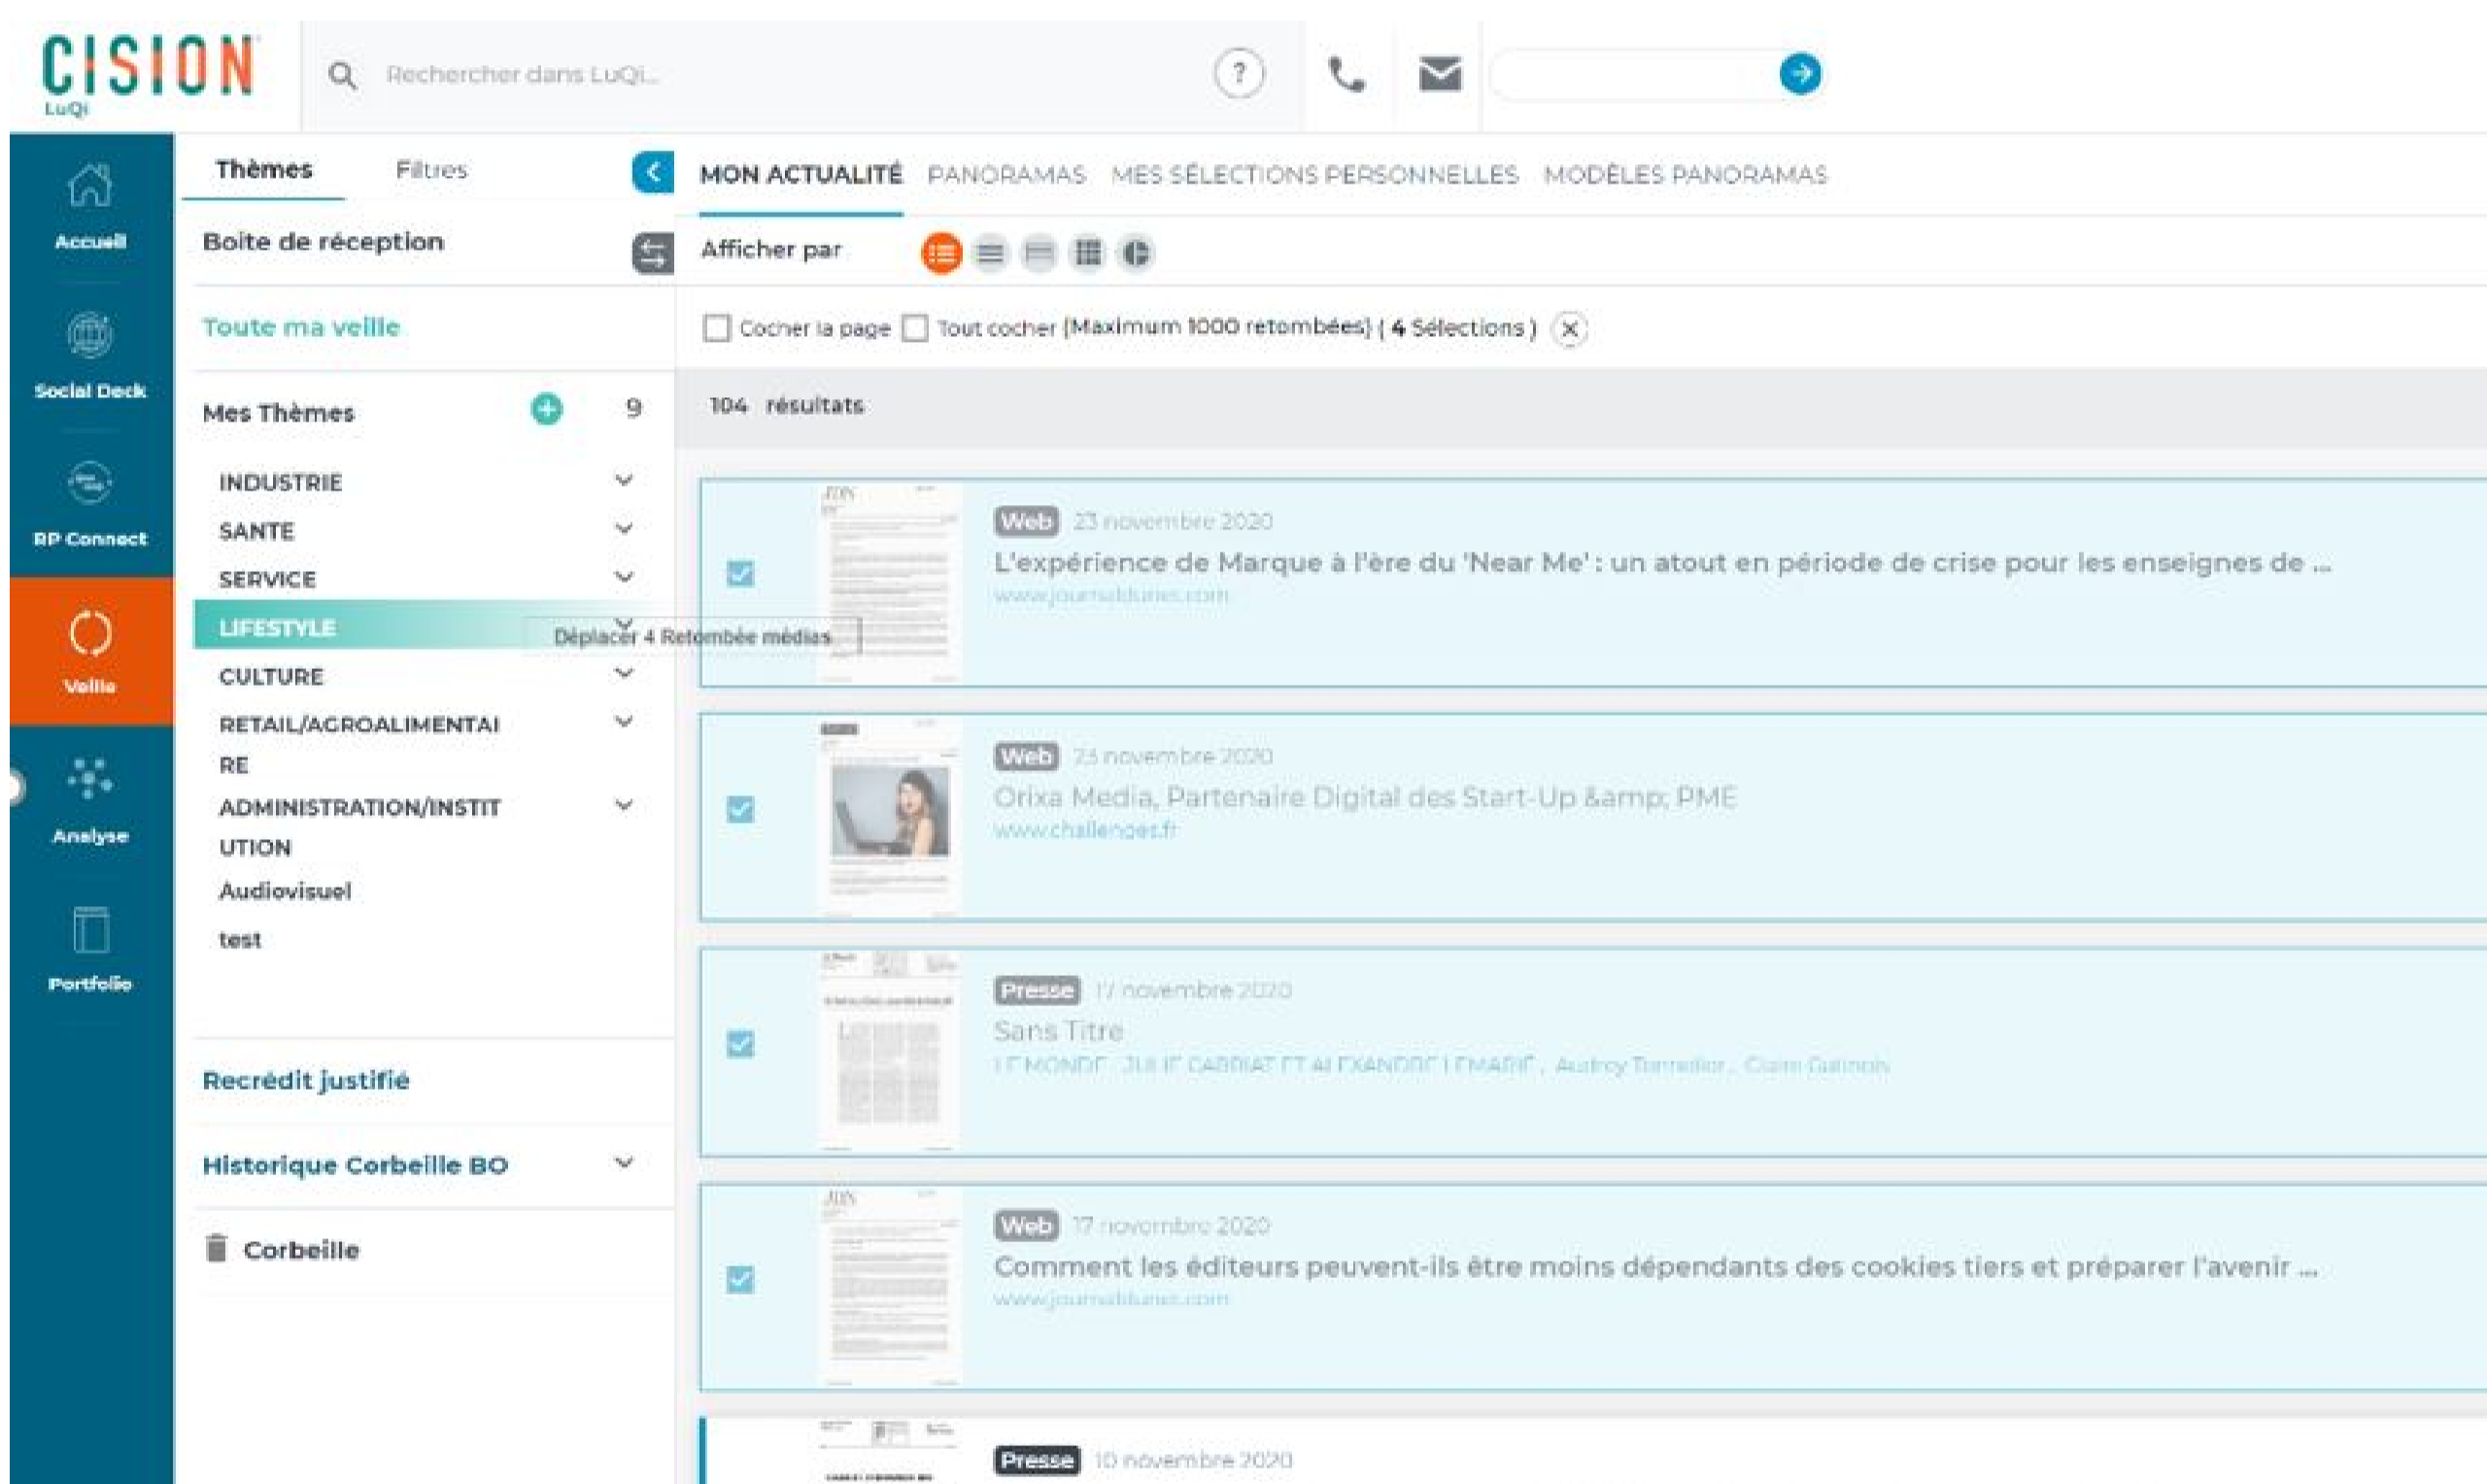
CISION
LuQi

Rechercher dans LuQi...

Accueil
Social Deck
RP Connect
Veille
Analyse
Portfolio

Thèmes Filtres

Boite de réception

Toute ma veille

Mes Thèmes 9

INDUSTRIE
SANTE
SERVICE
LIFESTYLE
Déplacer 4 Retombée médias
CULTURE
RETAIL/AGROALIMENTAIRE
ADMINISTRATION/INSTITUTION
Audiovisuel
test

Recrédit justifié

Historique Corbeille BO

Corbeille

MON ACTUALITÉ PANORAMAS MES SÉLECTIONS PERSONNELLES MODÈLES PANORAMAS

Afficher par

Cocher la page Tout cocher (Maximum 1000 retombées) ( 4 Sélections )

104 résultats

Web 23 novembre 2020
L'expérience de Marque à l'ère du 'Near Me' : un atout en période de crise pour les enseignes de ...
www.journaldunet.com

Web 23 novembre 2020
Orixa Media, Partenaire Digital des Start-Up &amp; PME
www.challenges.fr

Presse 17 novembre 2020
Sans Titre
LE MONDE , JULIE CARRIAT ET ALEXANDRE LEMARIE , Audrey Tonnelier , Claire Gatinois

Web 17 novembre 2020
Comment les éditeurs peuvent-ils être moins dépendants des cookies tiers et préparer l'avenir ...
www.journaldunet.com

Presse 10 novembre 2020